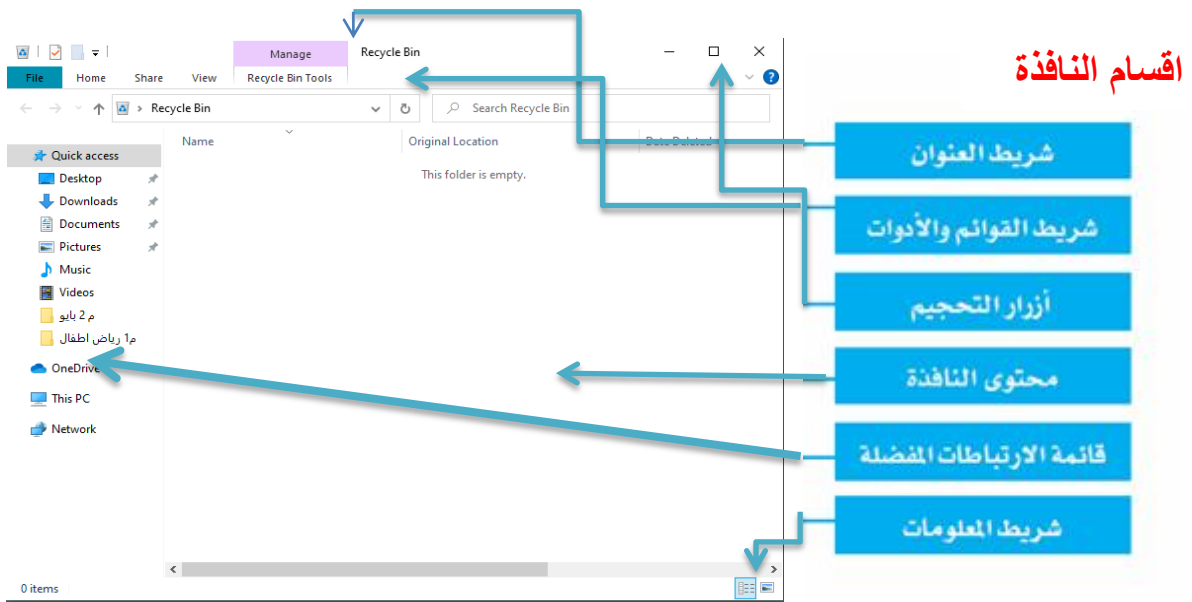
Manage
Recycle Bin
File
Home
Share
View
Recycle Bin Tools
Recycle Bin
Search Recycle Bin
Name
Original Location
Date Deleted
This folder is empty.
Quick access
Desktop
Downloads
Documents
Pictures
Music
Videos
م 2 بايو
م1 رياض اطفال
OneDrive
This PC
Network
0 items

اقسام النافذة
شريط العنوان
شريط القوائم والأدوات
أزرار التحجيم
محتوى النافذة
قائمة الارتباطات المفضلة
شريط المعلومات